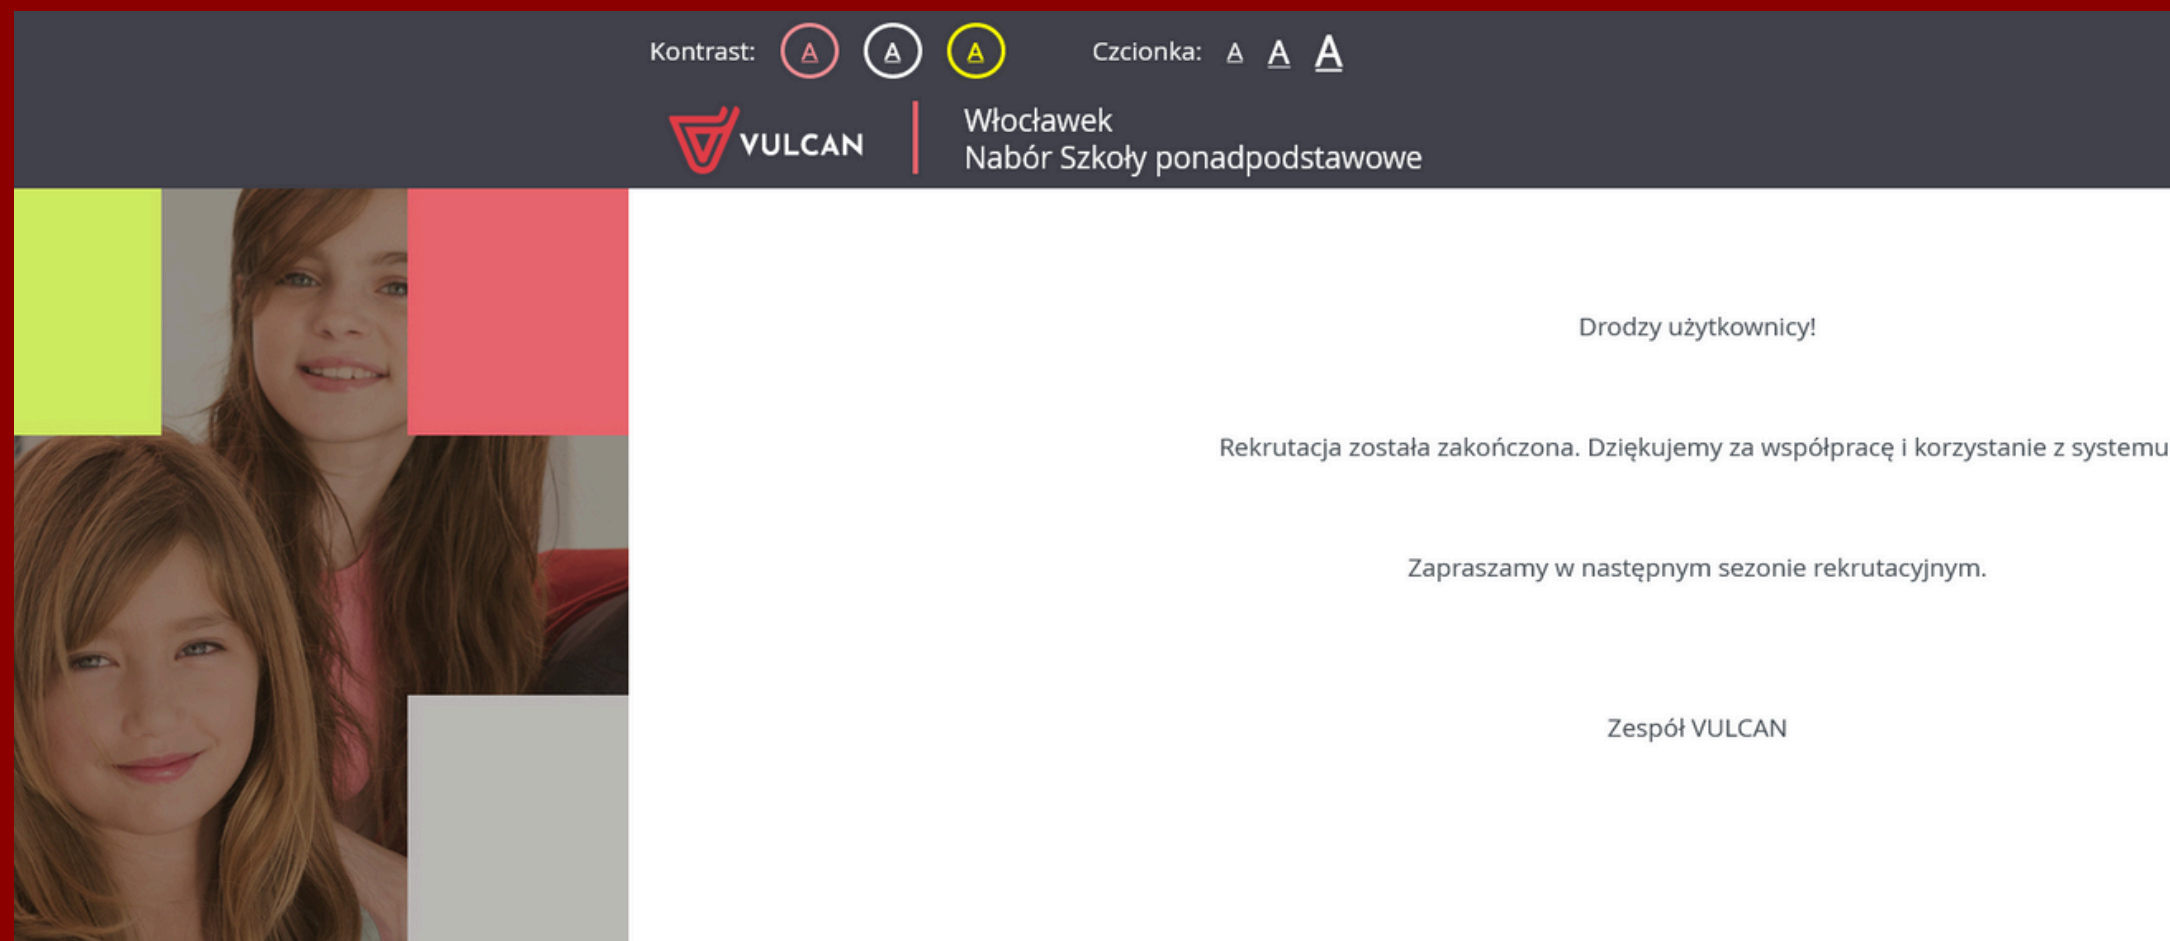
Kontrast: A A A Czcionka: A A A

VULCAN

Włocławek
Nabór Szkoły ponadpodstawowe

Drodzy użytkownicy!

Rekrutacja została zakończona. Dziękujemy za współpracę i korzystanie z systemu

Zapraszamy w następnym sezonie rekrutacyjnym.

Zespół VULCAN